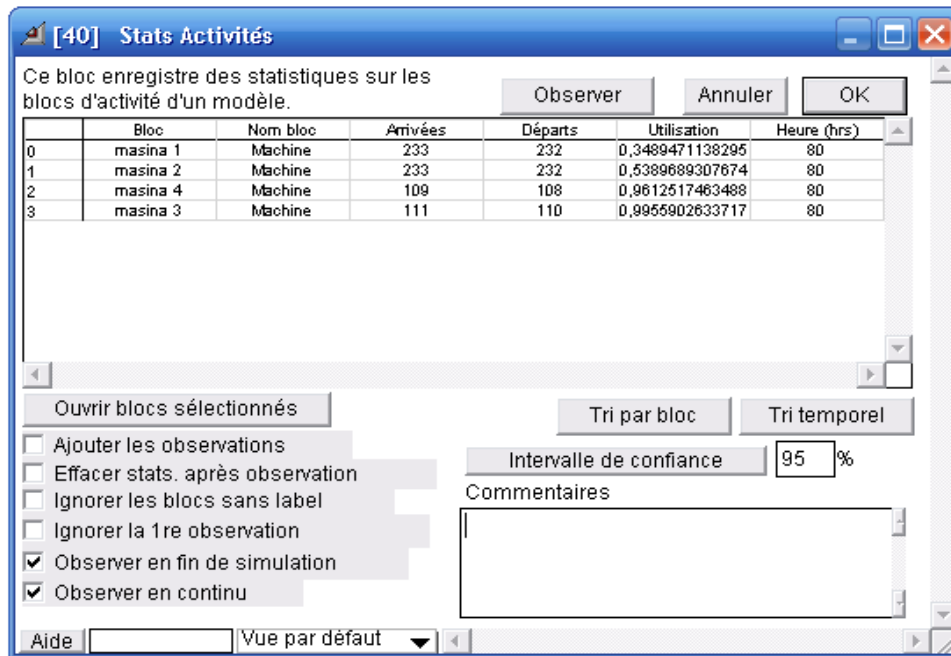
[40] Stats Activités

Ce bloc enregistre des statistiques sur les blocs d'activité d'un modèle.

Observer | Annuler | OK

| | Bloc | Nom bloc | Arrivées | Départs | Utilisation | Heure (hrs) |
|---|---|---|---|---|---|---|
| 0 | masina 1 | Machine | 233 | 232 | 0,3489471138295 | 80 |
| 1 | masina 2 | Machine | 233 | 232 | 0,5389689307674 | 80 |
| 2 | masina 4 | Machine | 109 | 108 | 0,9612517463488 | 80 |
| 3 | masina 3 | Machine | 111 | 110 | 0,9955902633717 | 80 |

Ouvrir blocs sélectionnés

Tri par bloc | Tri temporel

☐ Ajouter les observations
☐ Effacer stats. après observation
☐ Ignorer les blocs sans label
☐ Ignorer la 1re observation
☑ Observer en fin de simulation
☑ Observer en continu

Intervalle de confiance 95 %

Commentaires

Aide | Vue par défaut